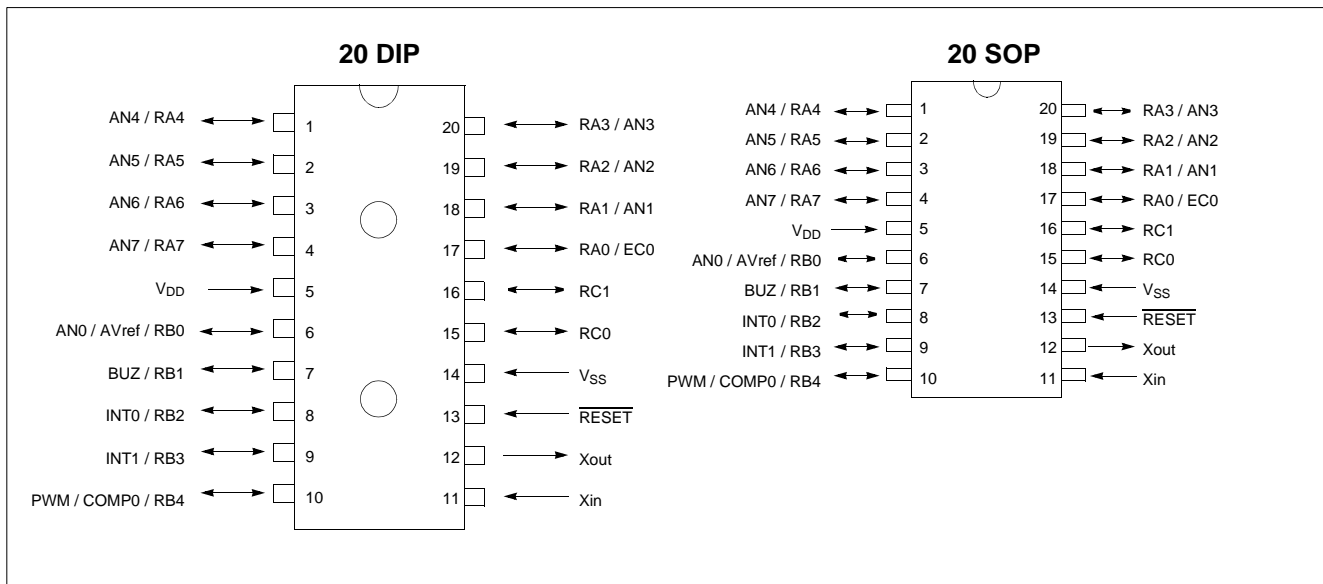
20 DIP

AN4 / RA4 1
AN5 / RA5 2
AN6 / RA6 3
AN7 / RA7 4
$V_{DD}$ 5
AN0 / AVref / RB0 6
BUZ / RB1 7
INT0 / RB2 8
INT1 / RB3 9
PWM / COMP0 / RB4 10

20 RA3 / AN3
19 RA2 / AN2
18 RA1 / AN1
17 RA0 / EC0
16 RC1
15 RC0
14 $V_{SS}$
13 $\overline{RESET}$
12 Xout
11 Xin

20 SOP

AN4 / RA4 1
AN5 / RA5 2
AN6 / RA6 3
AN7 / RA7 4
$V_{DD}$ 5
AN0 / AVref / RB0 6
BUZ / RB1 7
INT0 / RB2 8
INT1 / RB3 9
PWM / COMP0 / RB4 10

20 RA3 / AN3
19 RA2 / AN2
18 RA1 / AN1
17 RA0 / EC0
16 RC1
15 RC0
14 $V_{SS}$
13 $\overline{RESET}$
12 Xout
11 Xin